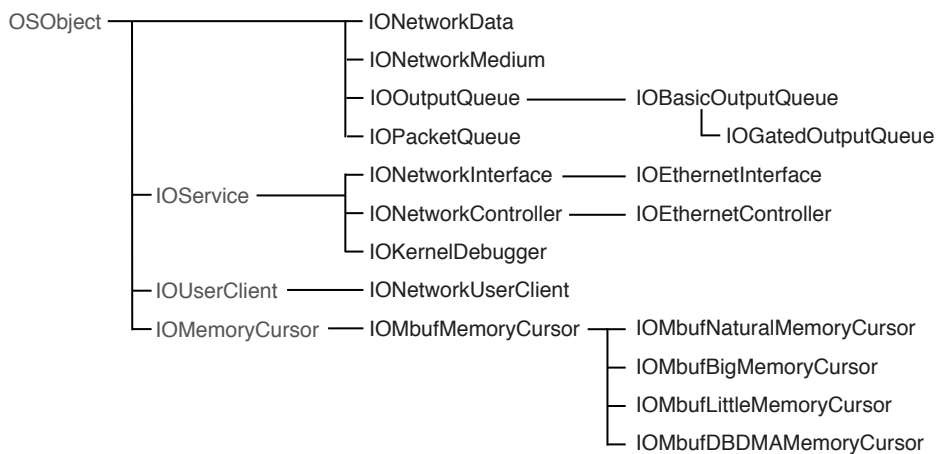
OSObject
IONetworkData
IONetworkMedium
IOOutputQueue
IOBasicOutputQueue
IOGatedOutputQueue
IOPacketQueue
IOService
IONetworkInterface
IOEthernetInterface
IONetworkController
IOEthernetController
IOKernelDebugger
IOUserClient
IONetworkUserClient
IOMemoryCursor
IOMbufMemoryCursor
IOMbufNaturalMemoryCursor
IOMbufBigMemoryCursor
IOMbufLittleMemoryCursor
IOMbufDBDMAMemoryCursor